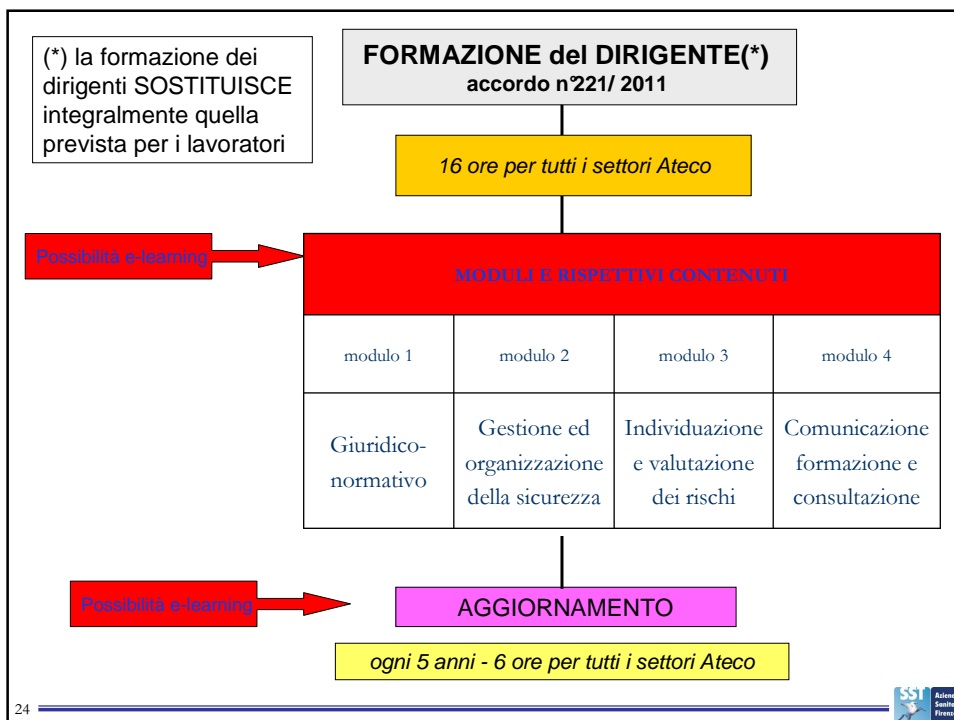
(*) la formazione dei dirigenti SOSTITUISCE integralmente quella prevista per i lavoratori

FORMAZIONE del DIRIGENTE(*)
accordo n°221/ 2011

16 ore per tutti i settori Ateco

Possibilità e-learning

MODULI E RISPETTIVI CONTENUTI

| modulo 1 | modulo 2 | modulo 3 | modulo 4 |
|---|---|---|---|
| Giuridico-normativo | Gestione ed organizzazione della sicurezza | Individuazione e valutazione dei rischi | Comunicazione formazione e consultazione |

Possibilità e-learning

AGGIORNAMENTO

ogni 5 anni - 6 ore per tutti i settori Ateco

24

SST Azien Sanita Firenz